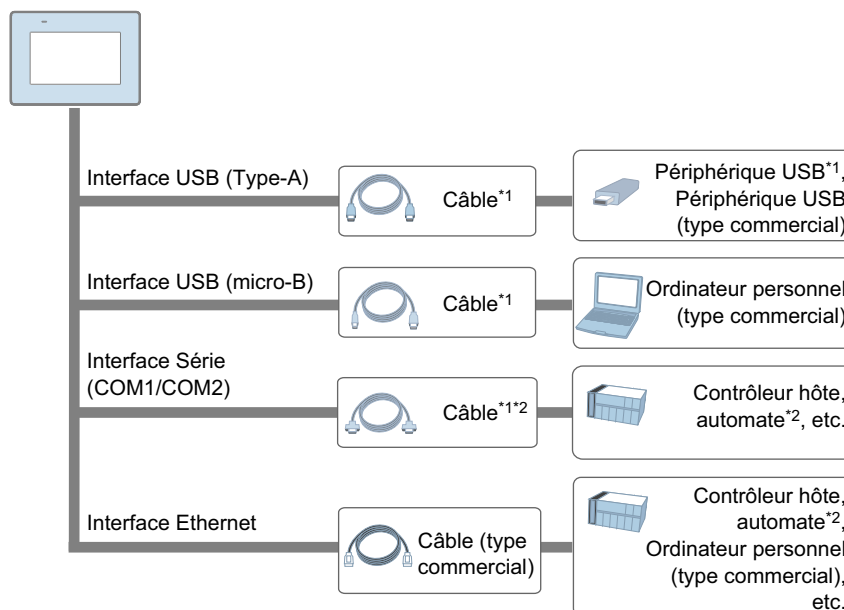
Interface USB (Type-A)

Câble$^{*1}$

Périphérique USB$^{*1}$, Périphérique USB (type commercial)

Interface USB (micro-B)

Câble$^{*1}$

Ordinateur personnel (type commercial)

Interface Série (COM1/COM2)

Câble$^{*1*2}$

Contrôleur hôte, automate$^{*2}$, etc.

Interface Ethernet

Câble (type commercial)

Contrôleur hôte, automate$^{*2}$, Ordinateur personnel (type commercial), etc.